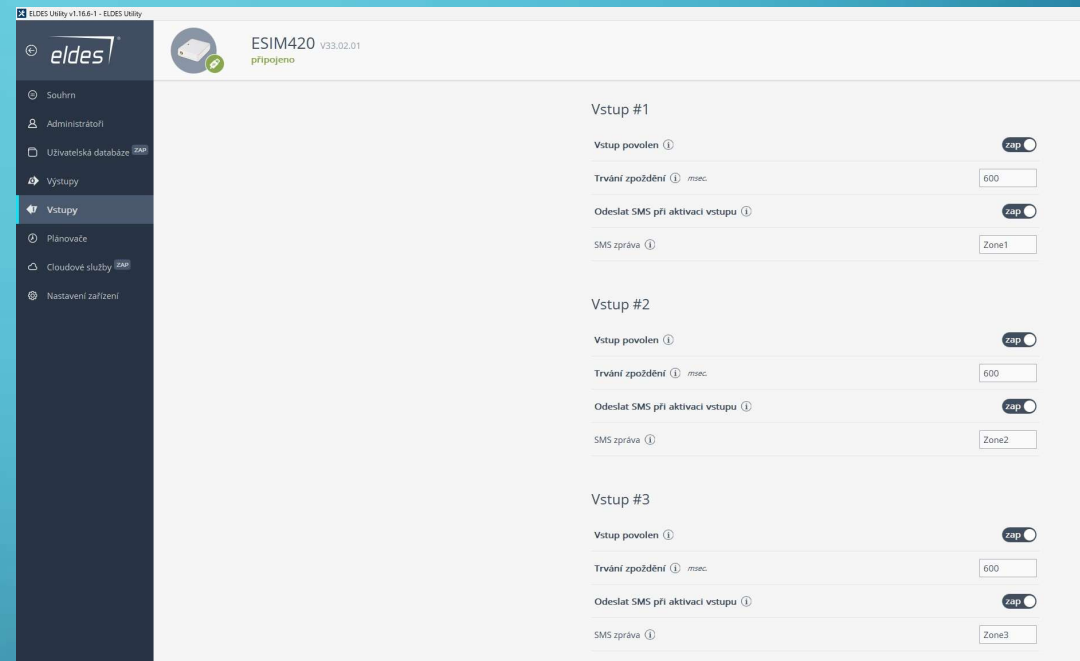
ELDES Utility v1.16.6-1 - ELDES Utility

eldes

ESIM420 V33.02.01
připojeno

Souhrn
Administrátoři
Uživatelská databáze ZAP
Výstupy
Vstupy
Plánovače
Cloudové služby ZAP
Nastavení zařízení

Vstup #1

Vstup povolen zap

Trvání zpoždění msec. 600

Odeslat SMS při aktivaci vstupu zap

SMS zpráva Zone1

Vstup #2

Vstup povolen zap

Trvání zpoždění msec. 600

Odeslat SMS při aktivaci vstupu zap

SMS zpráva Zone2

Vstup #3

Vstup povolen zap

Trvání zpoždění msec. 600

Odeslat SMS při aktivaci vstupu zap

SMS zpráva Zone3